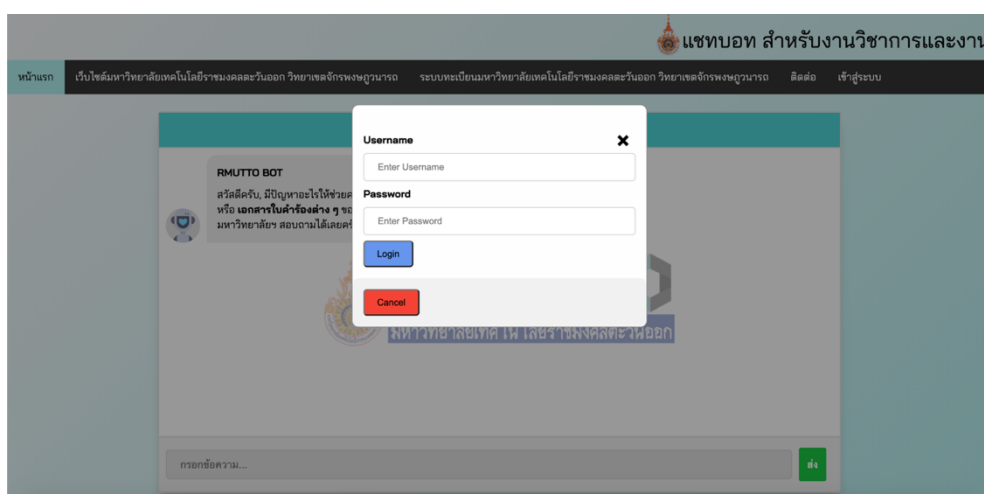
แชทบอท สำหรับงานวิชาการและงาน

หน้าแรก เว็บไซต์มหาวิทยาลัยเทคโนโลยีราชมงคลตะวันออก วิทยาเขตจักรพงษภูวนารถ ระบบทะเบียนมหาวิทยาลัยเทคโนโลยีราชมงคลตะวันออก วิทยาเขตจักรพงษภูวนารถ ติดต่อ เข้าสู่ระบบ

RMUTTO BOT

สวัสดีครับ, มีปัญหาอะไรให้ช่วยค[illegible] หรือ เอกสารใบคำร้องต่าง ๆ ขอ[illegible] มหาวิทยาลัยฯ สอบถามได้เลยคร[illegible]

Username

Enter Username

Password

Enter Password

Login

Cancel

มหาวิทยาลัยเทคโนโลยีราชมงคลตะวันออก

กรอกข้อความ...

ส่ง